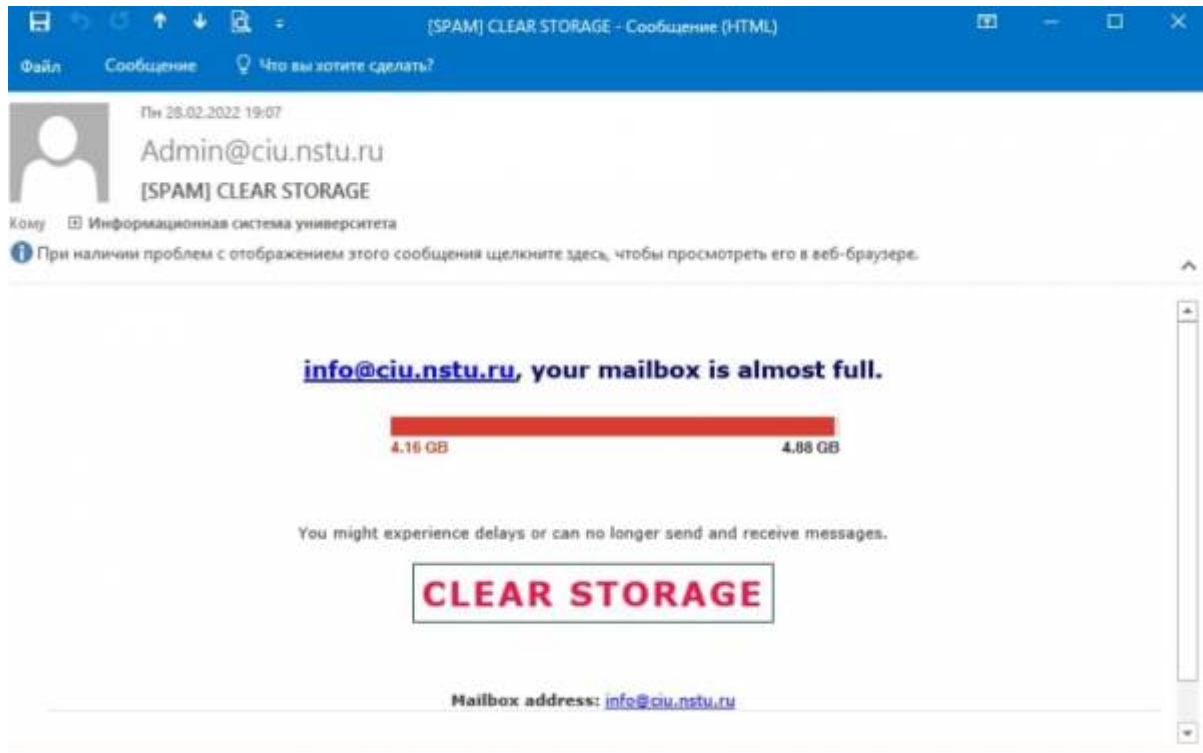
[SPAM] CLEAR STORAGE - Сообщение (HTML)

Файл Сообщение Что вы хотите сделать?

Пн 28.02.2022 19:07

Admin@ciu.nstu.ru

[SPAM] CLEAR STORAGE

Кому Информационная система университета

При наличии проблем с отображением этого сообщения щелкните здесь, чтобы просмотреть его в веб-браузере.

info@ciu.nstu.ru, your mailbox is almost full.

4.16 GB 4.88 GB

You might experience delays or can no longer send and receive messages.

CLEAR STORAGE

Mailbox address: info@ciu.nstu.ru